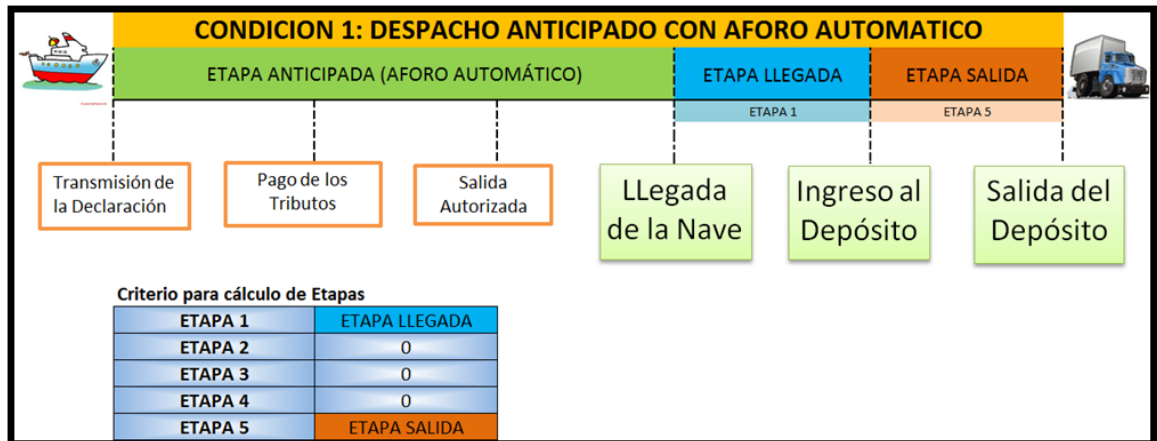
CONDICION 1: DESPACHO ANTICIPADO CON AFORO AUTOMATICO

ETAPA ANTICIPADA (AFORO AUTOMÁTICO)

ETAPA LLEGADA

ETAPA SALIDA

ETAPA 1

ETAPA 5

Transmisión de la Declaración

Pago de los Tributos

Salida Autorizada

LLegada de la Nave

Ingreso al Depósito

Salida del Depósito

Criterio para cálculo de Etapas

| ETAPA 1 | ETAPA LLEGADA |
|---|---|
| ETAPA 2 | 0 |
| ETAPA 3 | 0 |
| ETAPA 4 | 0 |
| ETAPA 5 | ETAPA SALIDA |